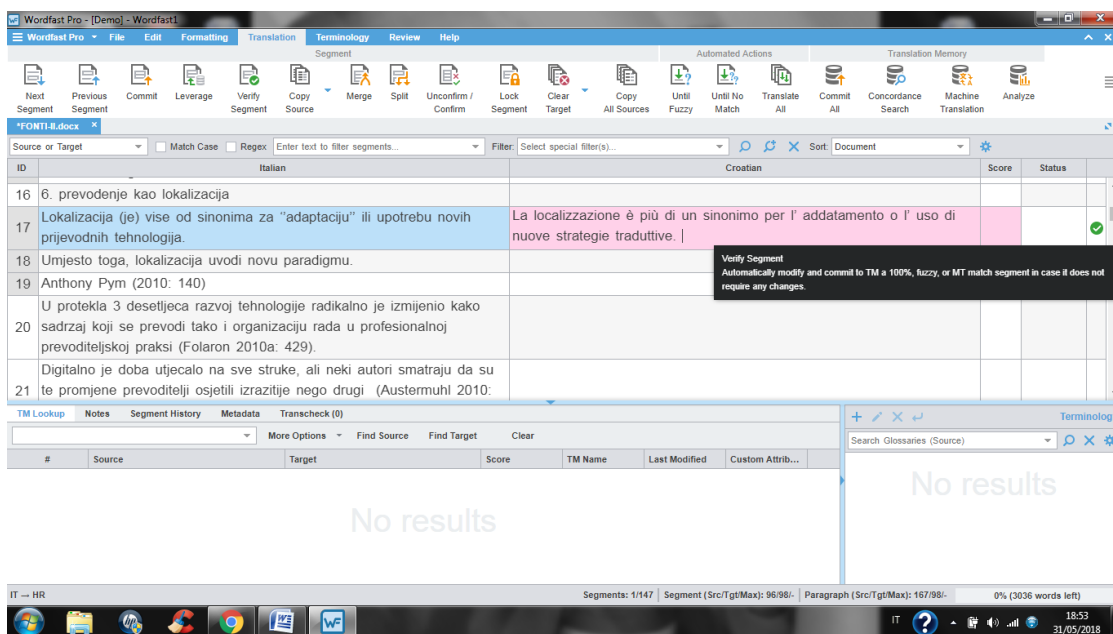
Wordfast Pro - [Demo] - Wordfast1

Wordfast Pro File Edit Formatting Translation Terminology Review Help

Segment | Automated Actions | Translation Memory

Next Segment | Previous Segment | Commit | Leverage | Verify Segment | Copy Source | Merge | Split | Unconfirm / Confirm | Lock Segment | Clear Target | Copy All Sources | Until Fuzzy | Until No Match | Translate All | Commit All | Concordance Search | Machine Translation | Analyze

*FONTI-II.docx

Source or Target | Match Case | Regex | Enter text to filter segments... | Filter: Select special filter(s)... | Sort: Document

| ID | Italian | Croatian | Score | Status |
|---|---|---|---|---|
| 16 | 6. prevodenje kao lokalizacija | | | |
| 17 | Lokalizacija (je) vise od sinonima za "adaptaciju" ili upotrebu novih prijevodnih tehnologija. | La localizzazione è più di un sinonimo per l' addatamento o l' uso di nuove strategie traduttive. | | |
| 18 | Umjesto toga, lokalizacija uvodi novu paradigmu. | | | |
| 19 | Anthony Pym (2010: 140) | | | |
| 20 | U protekla 3 desetljeca razvoj tehnologije radikalno je izmjenio kako sadrzaj koji se prevodi tako i organizaciju rada u profesionalnoj prevoditeljskoj praksi (Folaron 2010a: 429). | | | |
| 21 | Digitalno je doba utjecalo na sve struke, ali neki autori smatraju da su te promjene prevoditelji osjetili izrazitije nego drugi (Austermuhl 2010: | | | |

Verify Segment
Automatically modify and commit to TM a 100%, fuzzy, or MT match segment in case it does not require any changes.

TM Lookup | Notes | Segment History | Metadata | Transcheck (0)

More Options | Find Source | Find Target | Clear

| # | Source | Target | Score | TM Name | Last Modified | Custom Attrib... |
|---|---|---|---|---|---|---|

No results

Terminolog

Search Glossaries (Source)

No results

IT → HR | Segments: 1/147 | Segment (Src/Tgt/Max): 96/98/- | Paragraph (Src/Tgt/Max): 167/98/- | 0% (3036 words left)

IT 18:53 31/05/2018